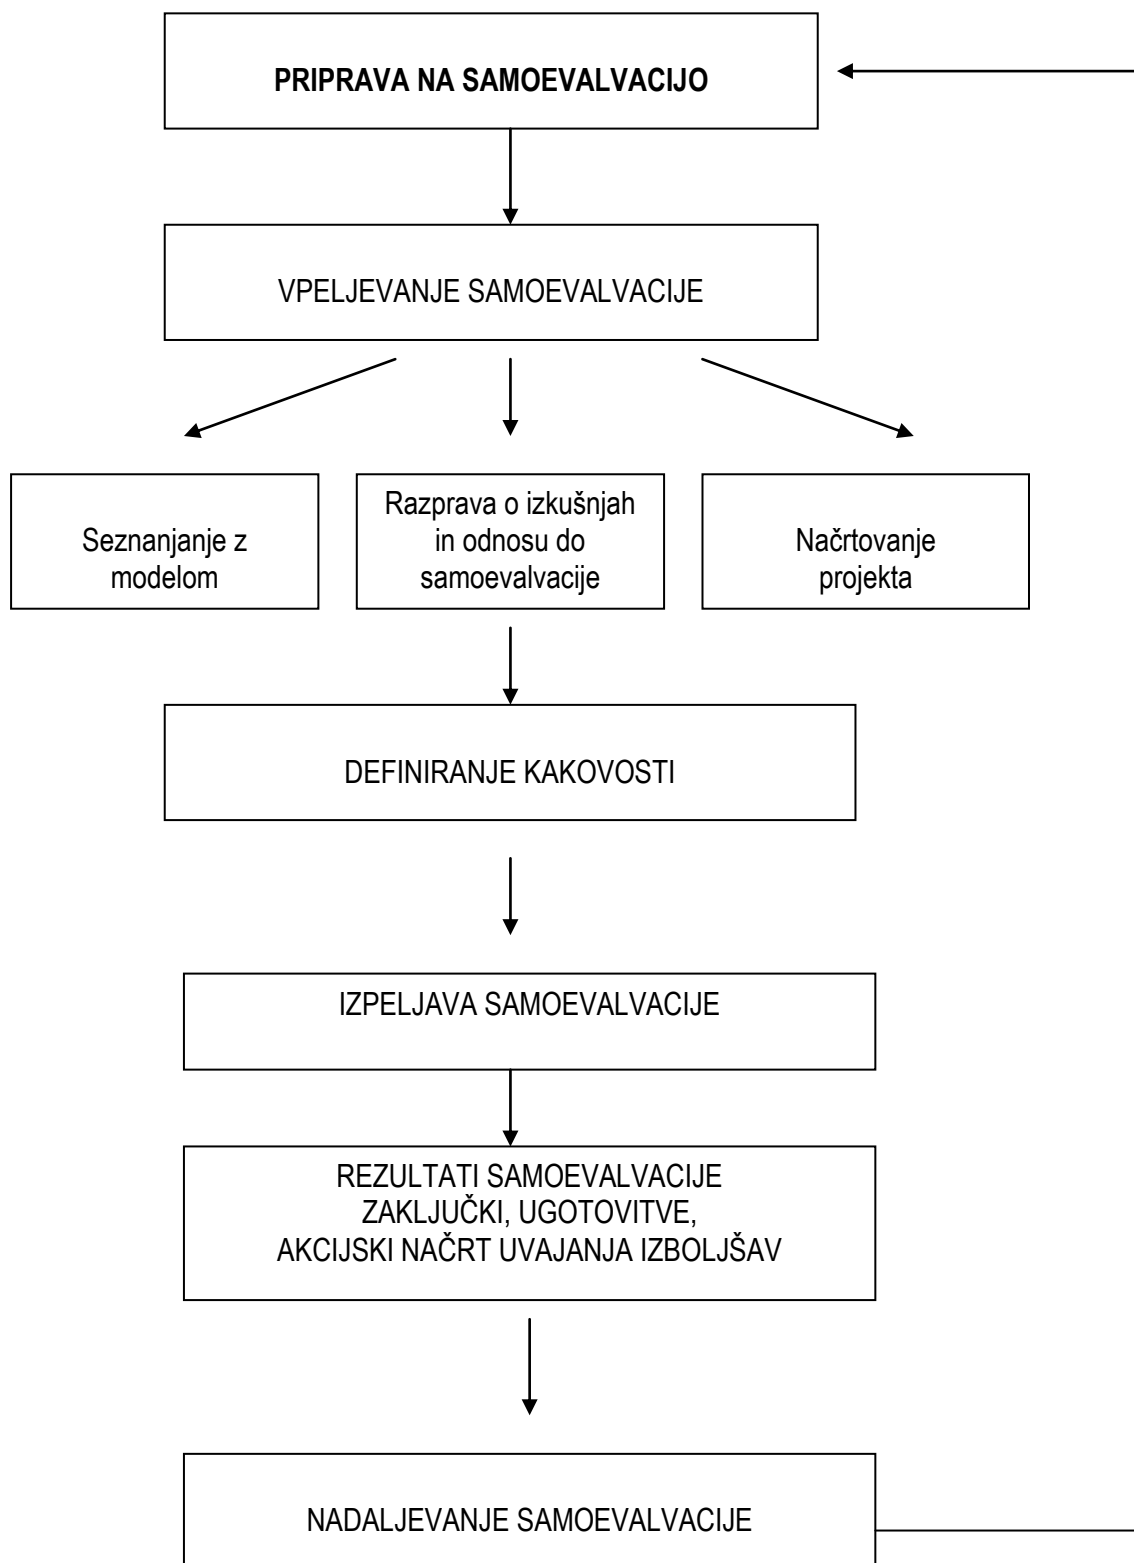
**PRIPRAVA NA SAMOEVALVACIJO**

VPELJEVANJE SAMOEVALVACIJE

Seznanjanje z modelom

Razprava o izkušnjah in odnosu do samoevalvacije

Načrtovanje projekta

DEFINIRANJE KAKOVOSTI

IZPELJAVA SAMOEVALVACIJE

REZULTATI SAMOEVALVACIJE
ZAKLJUČKI, UGOTOVITVE,
AKCIJSKI NAČRT UVAJANJA IZBOLJŠAV

NADALJEVANJE SAMOEVALVACIJE